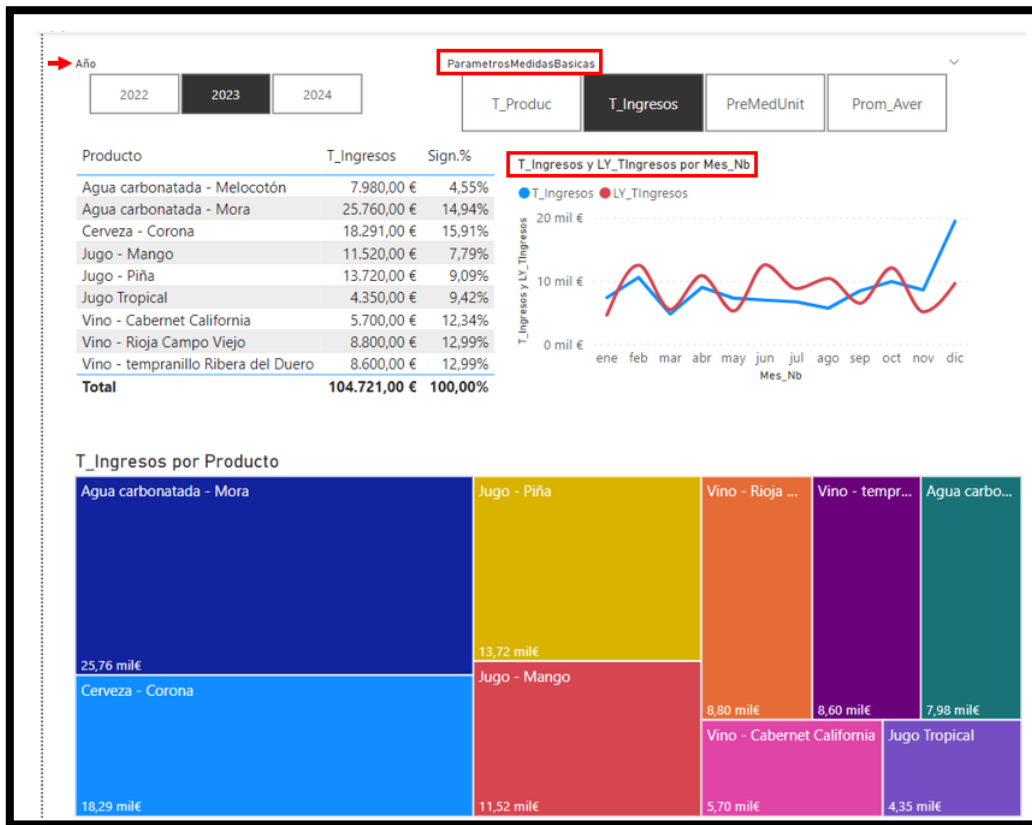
Año

2022 2023 2024

ParametrosMedidasBasicas

T_Produc T_Ingresos PreMedUnit Prom_Aver

| Producto | T_Ingresos | Sign.% |
|---|---|---|
| Agua carbonatada - Melocotón | 7.980,00 € | 4,55% |
| Agua carbonatada - Mora | 25.760,00 € | 14,94% |
| Cerveza - Corona | 18.291,00 € | 15,91% |
| Jugo - Mango | 11.520,00 € | 7,79% |
| Jugo - Piña | 13.720,00 € | 9,09% |
| Jugo Tropical | 4.350,00 € | 9,42% |
| Vino - Cabernet California | 5.700,00 € | 12,34% |
| Vino - Rioja Campo Viejo | 8.800,00 € | 12,99% |
| Vino - tempranillo Ribera del Duero | 8.600,00 € | 12,99% |
| Total | 104.721,00 € | 100,00% |

T_Ingresos y LY_TIngresos por Mes_Nb

T_Ingresos LY_TIngresos

T_Ingresos y LY_TIngresos

20 mil €
10 mil €
0 mil €

ene feb mar abr may jun jul ago sep oct nov dic
Mes_Nb

T_Ingresos por Producto

Agua carbonatada - Mora
25,76 mil€

Jugo - Piña
13,72 mil€

Vino - Rioja ...
8,80 mil€

Vino - tempr...
8,60 mil€

Agua carbo...
7,98 mil€

Cerveza - Corona
18,29 mil€

Jugo - Mango
11,52 mil€

Vino - Cabernet California
5,70 mil€

Jugo Tropical
4,35 mil€